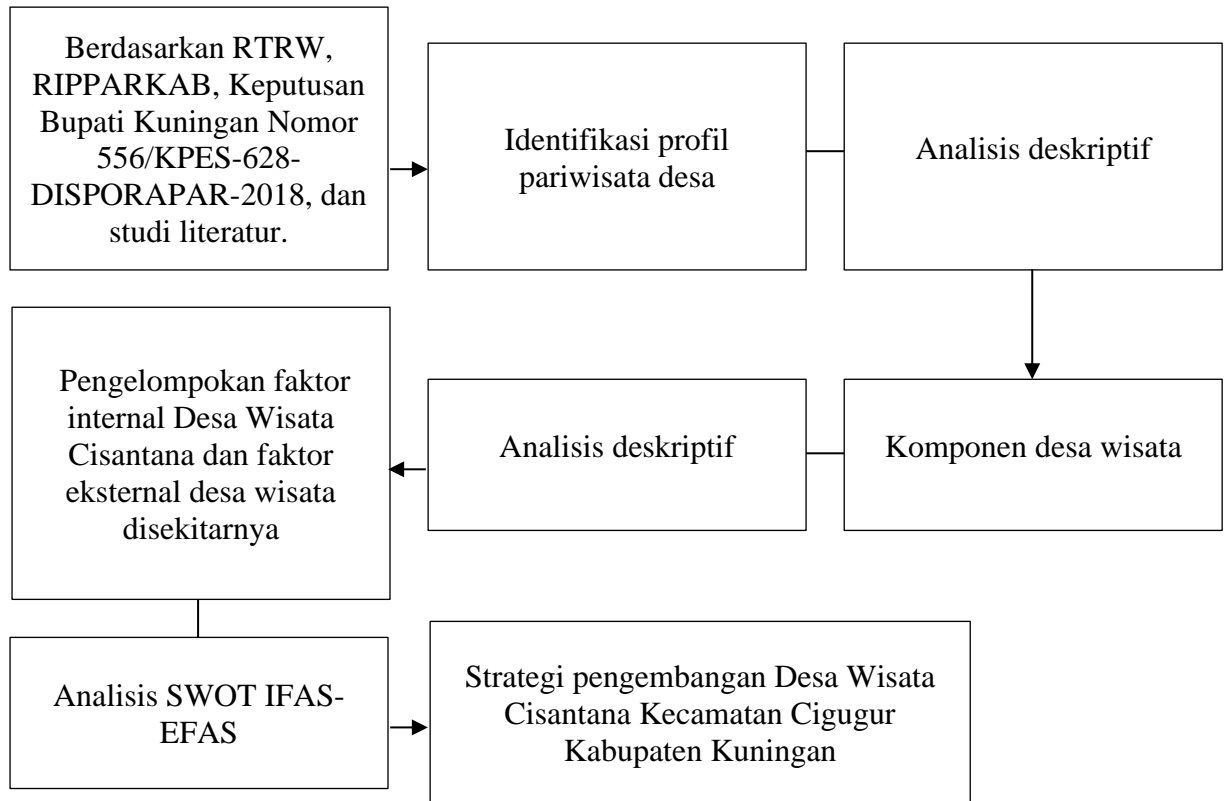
Berdasarkan RTRW, RIPPARKAB, Keputusan Bupati Kuningan Nomor 556/KPES-628-DISPORAPAR-2018, dan studi literatur.

Identifikasi profil pariwisata desa

Analisis deskriptif

Komponen desa wisata

Analisis deskriptif

Pengelompokan faktor internal Desa Wisata Cisantana dan faktor eksternal desa wisata disekitarnya

Analisis SWOT IFAS-EFAS

Strategi pengembangan Desa Wisata Cisantana Kecamatan Cigugur Kabupaten Kuningan